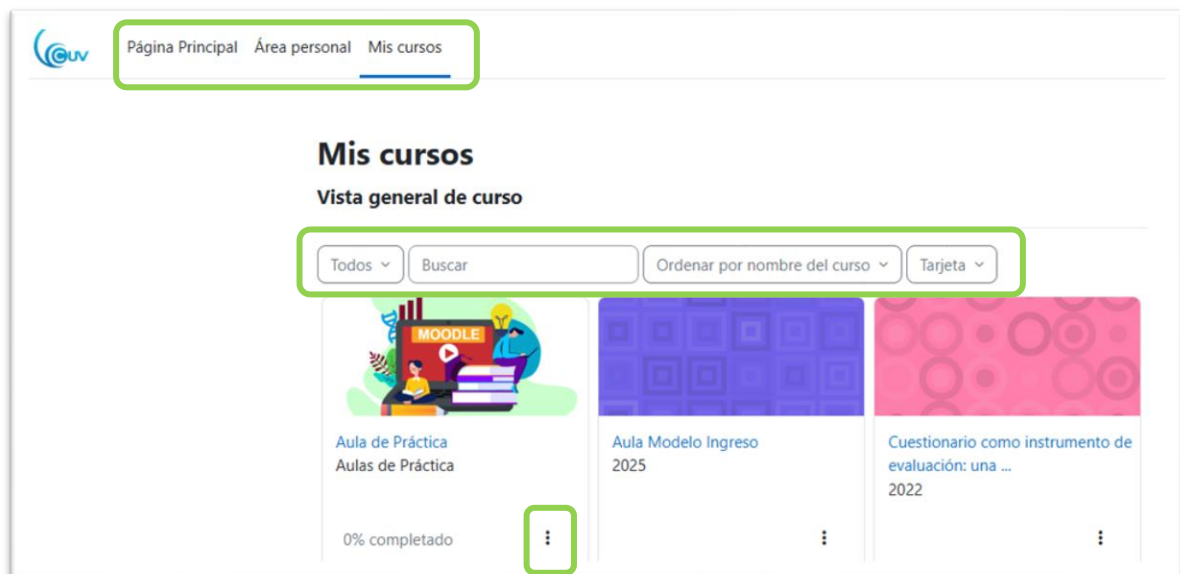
CUV

Página Principal Área personal Mis cursos

# Mis cursos

Vista general de curso

Todos

Buscar

Ordenar por nombre del curso

Tarjeta

MOODLE

Aula de Práctica
Aulas de Práctica

0% completado

Aula Modelo Ingreso
2025

Cuestionario como instrumento de evaluación: una ...
2022